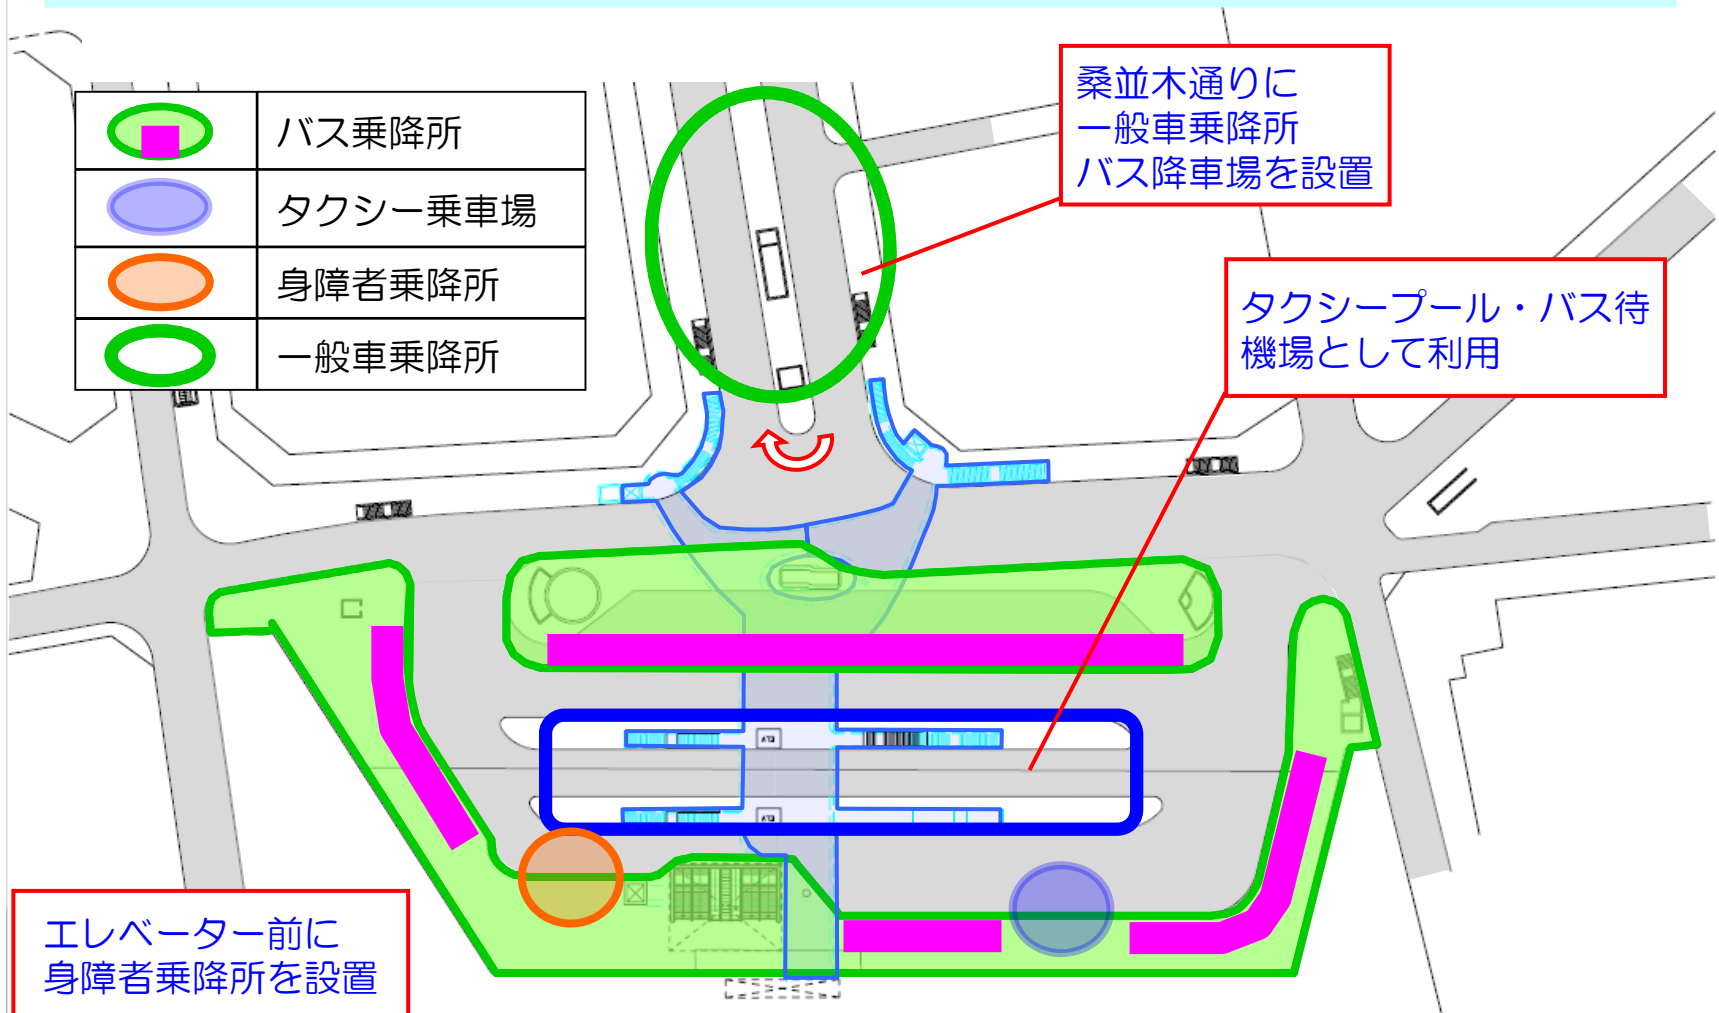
|  | バス乗降所 |
|---|---|
|  | タクシー乗車場 |
|  | 身障者乗降所 |
|  | 一般車乗降所 |

桑並木通りに
一般車乗降所
バス降車場を設置

タクシープール・バス待機場として利用

エレベーター前に
身障者乗降所を設置